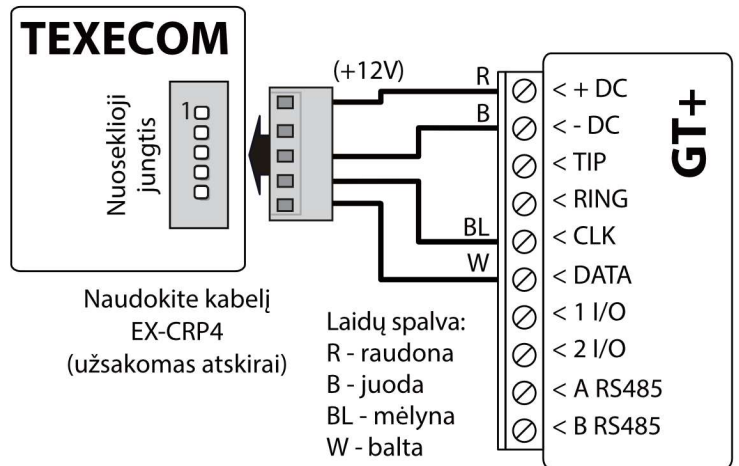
TEXECOM

Nuoseklioji jungtis

1

(+12V)

R

B

BL

W

< + DC
< - DC
< TIP
< RING
< CLK
< DATA
< 1 I/O
< 2 I/O
< A RS485
< B RS485

GT+

Naudokite kabelį EX-CRP4 (užsakomas atskirai)

Laidų spalva:
R - raudona
B - juoda
BL - mėlyna
W - balta